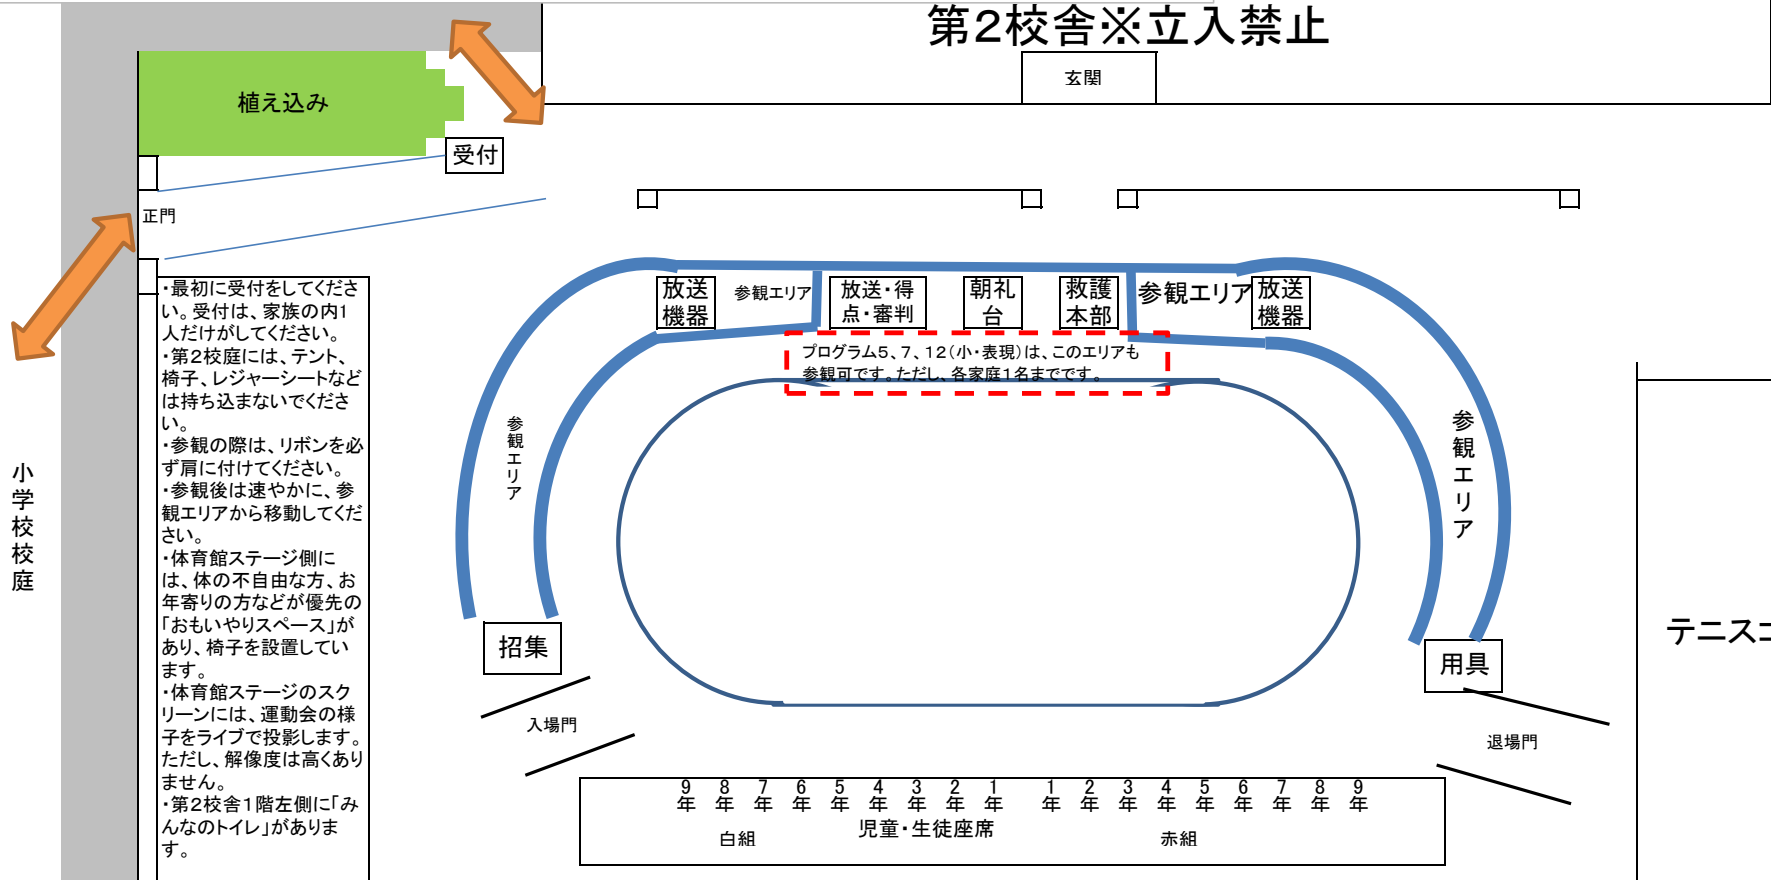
第2校舎※立入禁止

玄関

植え込み

受付

正門

・最初に受付をしてください。受付は、家族の内1人だけがしてください。
・第2校庭には、テント、椅子、レジャーシートなどは持ち込まないでください。
・参観の際は、リボンを必ず肩に付けてください。
・参観後は速やかに、参観エリアから移動してください。
・体育館ステージ側には、体の不自由な方、お年寄りの方などが優先の「おもいやりスペース」があり、椅子を設置しています。
・体育館ステージのスクリーンには、運動会の様子をライブで投影します。ただし、解像度は高くありません。
・第2校舎1階左側に「みんなのトイレ」があります。

小学校校庭

放送機器

参観エリア

放送・得点・審判

朝礼台

救護本部

参観エリア

放送機器

プログラム5、7、12(小・表現)は、このエリアも参観可です。ただし、各家庭1名までです。

参観エリア

参観エリア

招集

用具

入場門

退場門

テニスコ

| 9年 | 8年 | 7年 | 6年 | 5年 | 4年 | 3年 | 2年 | 1年 | 1年 | 2年 | 3年 | 4年 | 5年 | 6年 | 7年 | 8年 | 9年 |

白組

児童・生徒座席

赤組